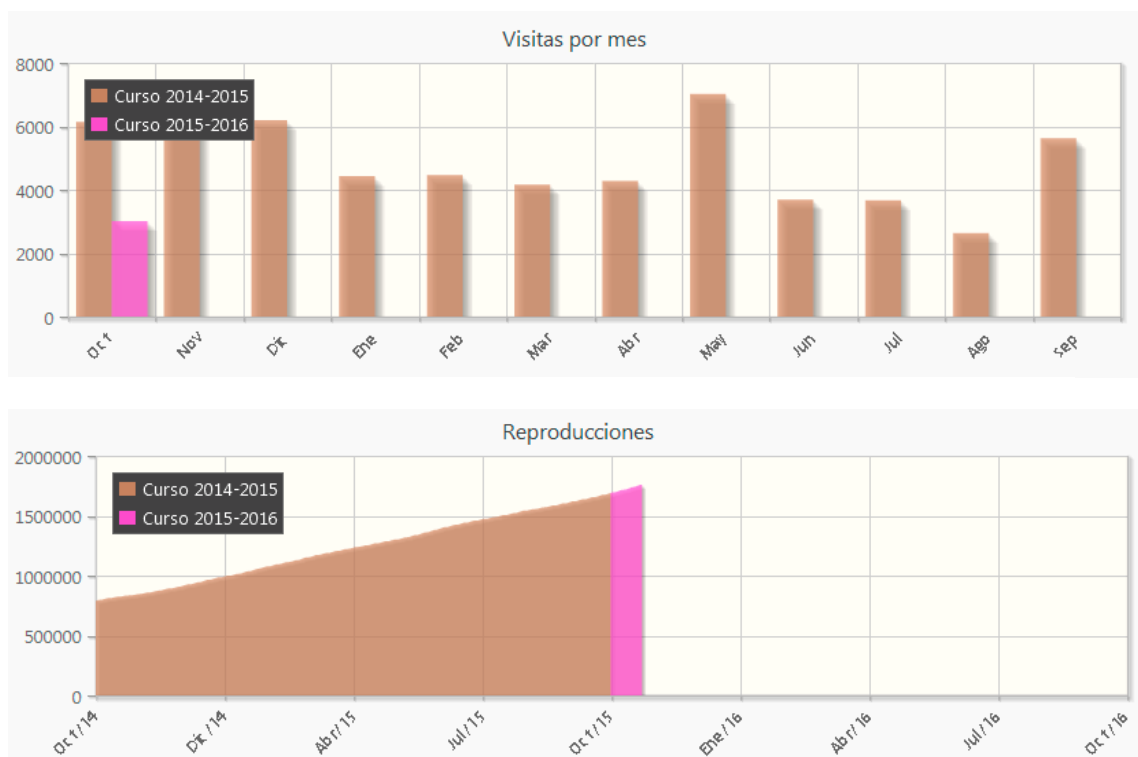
Visitas por mes

8000
6000
4000
2000
0

Curso 2014-2015
Curso 2015-2016

Oct
Nov
Dic
Ene
Feb
Mar
Abr
May
Jun
Jul
Ago
Sep

Reproducciones

2000000
1500000
1000000
500000
0

Curso 2014-2015
Curso 2015-2016

Oct/14
Dic/14
Abr/15
Jul/15
Oct/15
Ene/16
Abr/16
Jul/16
Oct/16